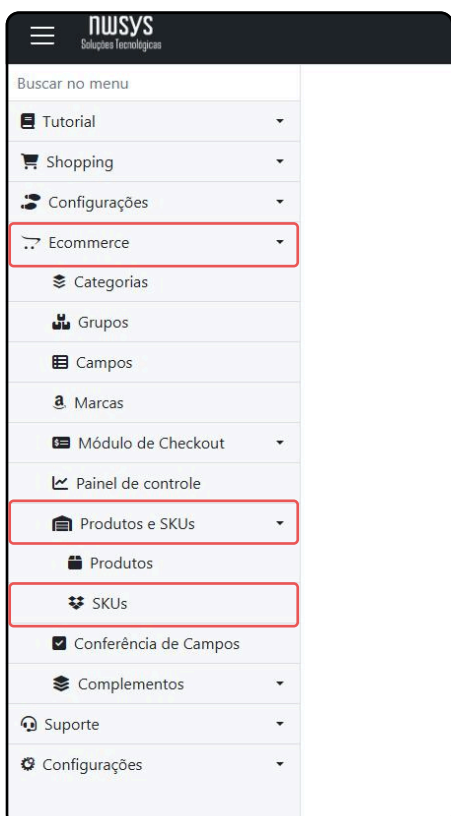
NWSYS
Soluções Tecnológicas

Buscar no menu

Tutorial

Shopping

Configurações

Ecommerce

Categorias

Grupos

Campos

Marcas

Módulo de Checkout

Painel de controle

Produtos e SKUs

Produtos

SKUs

Conferência de Campos

Complementos

Suporte

Configurações